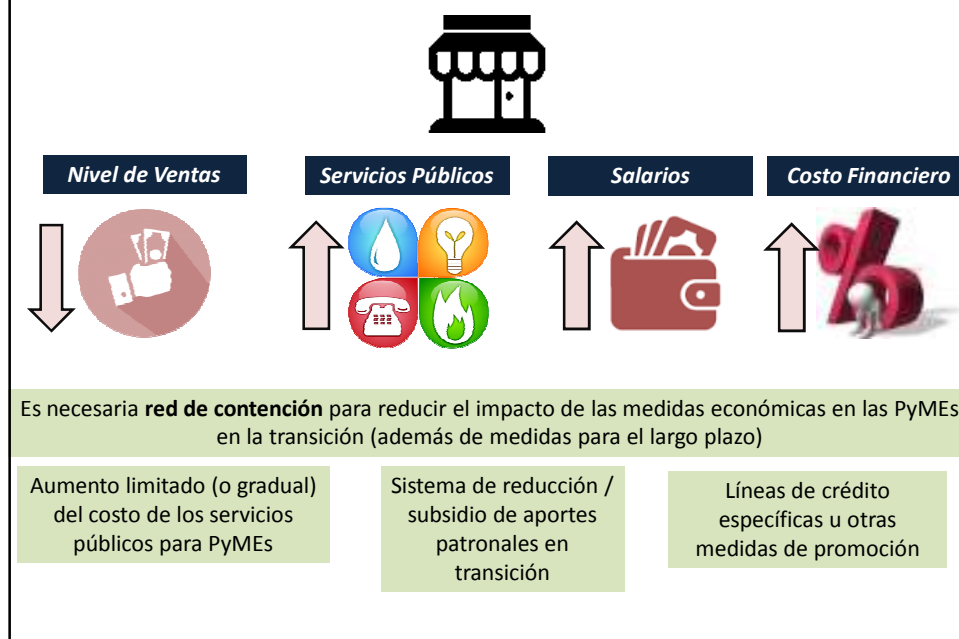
Nivel de Ventas

Servicios Públicos

Salarios

Costo Financiero

Es necesaria **red de contención** para reducir el impacto de las medidas económicas en las PyMEs en la transición (además de medidas para el largo plazo)

Aumento limitado (o gradual) del costo de los servicios públicos para PyMEs

Sistema de reducción / subsidio de aportes patronales en transición

Líneas de crédito específicas u otras medidas de promoción